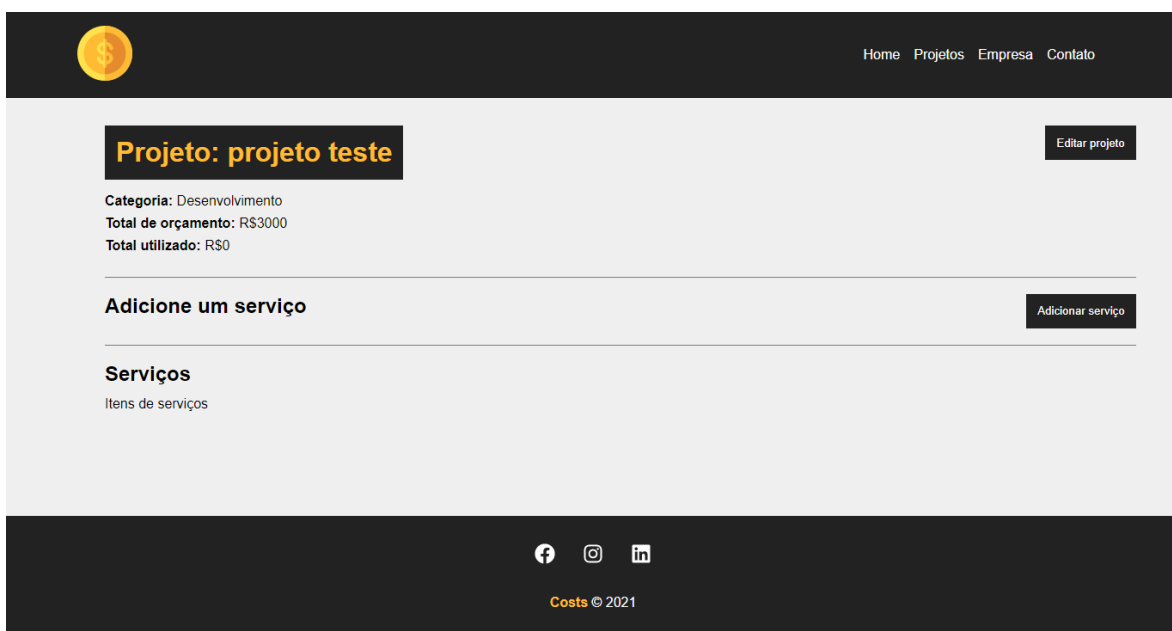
$

Home Projetos Empresa Contato

Projeto: projeto teste

Editar projeto

**Categoria:** Desenvolvimento
**Total de orçamento:** R$3000
**Total utilizado:** R$0

Adicione um serviço

Adicionar serviço

Serviços

Itens de serviços

Costs © 2021